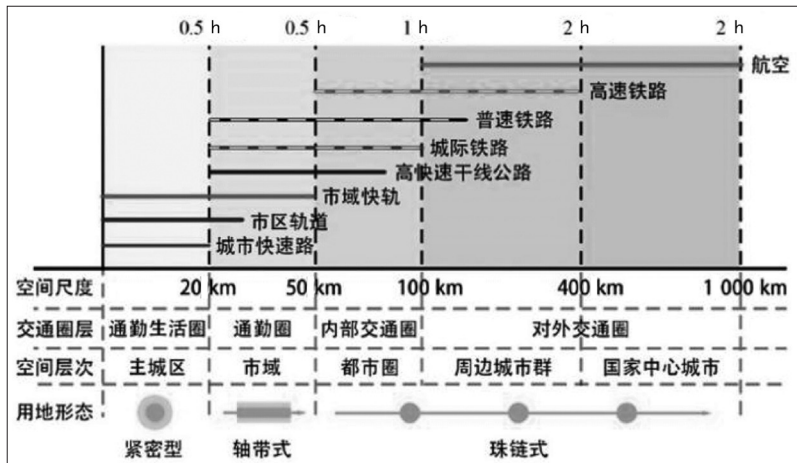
0.5 h　0.5 h　1 h　2 h　2 h

航空
高速铁路
普速铁路
城际铁路
高快速干线公路
市域快轨
市区轨道
城市快速路

| 空间尺度 | 20 km | 50 km | 100 km | 400 km | 1 000 km |
|---|---|---|---|---|---|
| 交通圈层 | 通勤生活圈 | 通勤圈 | 内部交通圈 | 对外交通圈 | |
| 空间层次 | 主城区 | 市域 | 都市圈 | 周边城市群 | 国家中心城市 |
| 用地形态 | 紧密型 | 轴带式 | 珠链式 | | |